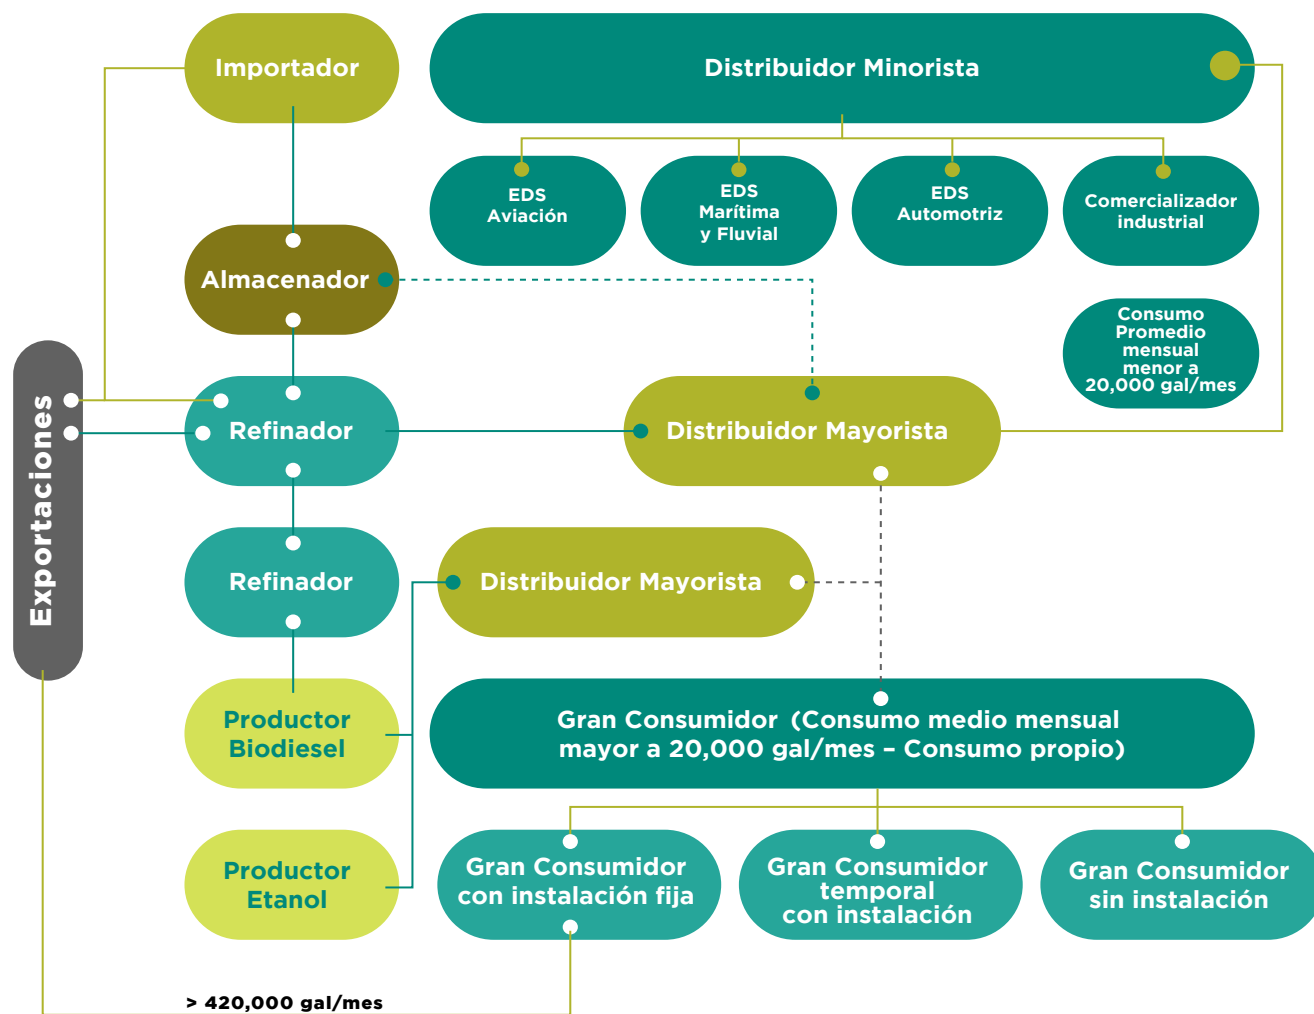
Importador

Distribuidor Minorista

EDS Aviación

EDS Marítima y Fluvial

EDS Automotriz

Comercializador industrial

Almacenador

Consumo Promedio mensual menor a 20,000 gal/mes

Exportaciones

Refinador

Distribuidor Mayorista

Refinador

Distribuidor Mayorista

Productor Biodiesel

Gran Consumidor (Consumo medio mensual mayor a 20,000 gal/mes – Consumo propio)

Productor Etanol

Gran Consumidor con instalación fija

Gran Consumidor temporal con instalación

Gran Consumidor sin instalación

> 420,000 gal/mes